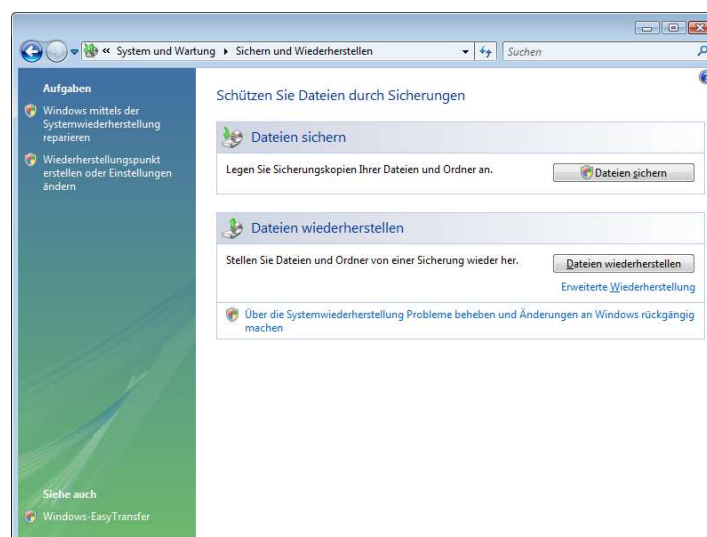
« System und Wartung ▸ Sichern und Wiederherstellen

Suchen

Aufgaben

Windows mittels der Systemwiederherstellung reparieren

Wiederherstellungspunkt erstellen oder Einstellungen ändern

Siehe auch

Windows-EasyTransfer

Schützen Sie Dateien durch Sicherungen

Dateien sichern

Legen Sie Sicherungskopien Ihrer Dateien und Ordner an.

Dateien sichern

Dateien wiederherstellen

Stellen Sie Dateien und Ordner von einer Sicherung wieder her.

Dateien wiederherstellen

Erweiterte Wiederherstellung

Über die Systemwiederherstellung Probleme beheben und Änderungen an Windows rückgängig machen